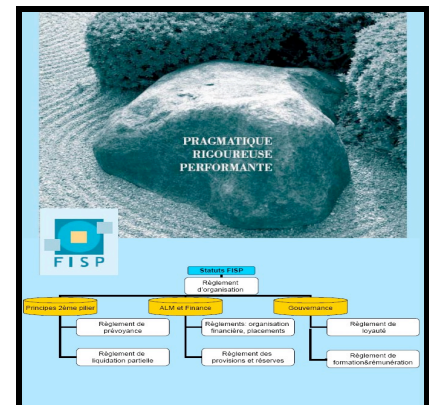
PRAGMATIQUE
RIGOUREUSE
PERFORMANTE

FISP

Statuts FISP

Règlement d'organisation

Principes 2ème pilier

ALM et Finance

Gouvernance

Règlement de prévoyance

Règlement de liquidation partielle

Règlements: organisation financière, placements

Règlement des provisions et réserves

Règlement de loyauté

Règlement de formation&rémunération